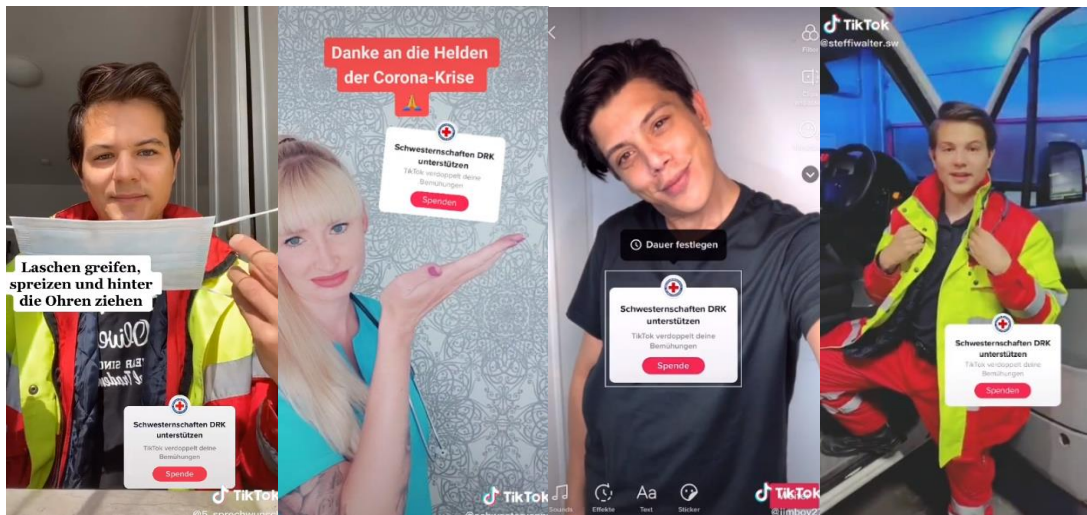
Laschen greifen, spreizen und hinter die Ohren ziehen

Schwesternschaften DRK unterstützen
TikTok verdoppelt deine Bemühungen
Spende

TikTok
@S_sprechwunder

Danke an die Helden der Corona-Krise

Schwesternschaften DRK unterstützen
TikTok verdoppelt deine Bemühungen
Spenden

TikTok

Dauer festlegen

Schwesternschaften DRK unterstützen
TikTok verdoppelt deine Bemühungen
Spende

Sounds
Effekte
Aa
Text
Sticker

TikTok
@jimboy2

TikTok
@steffiwalter.sw

Schwesternschaften DRK unterstützen
TikTok verdoppelt deine Bemühungen
Spenden